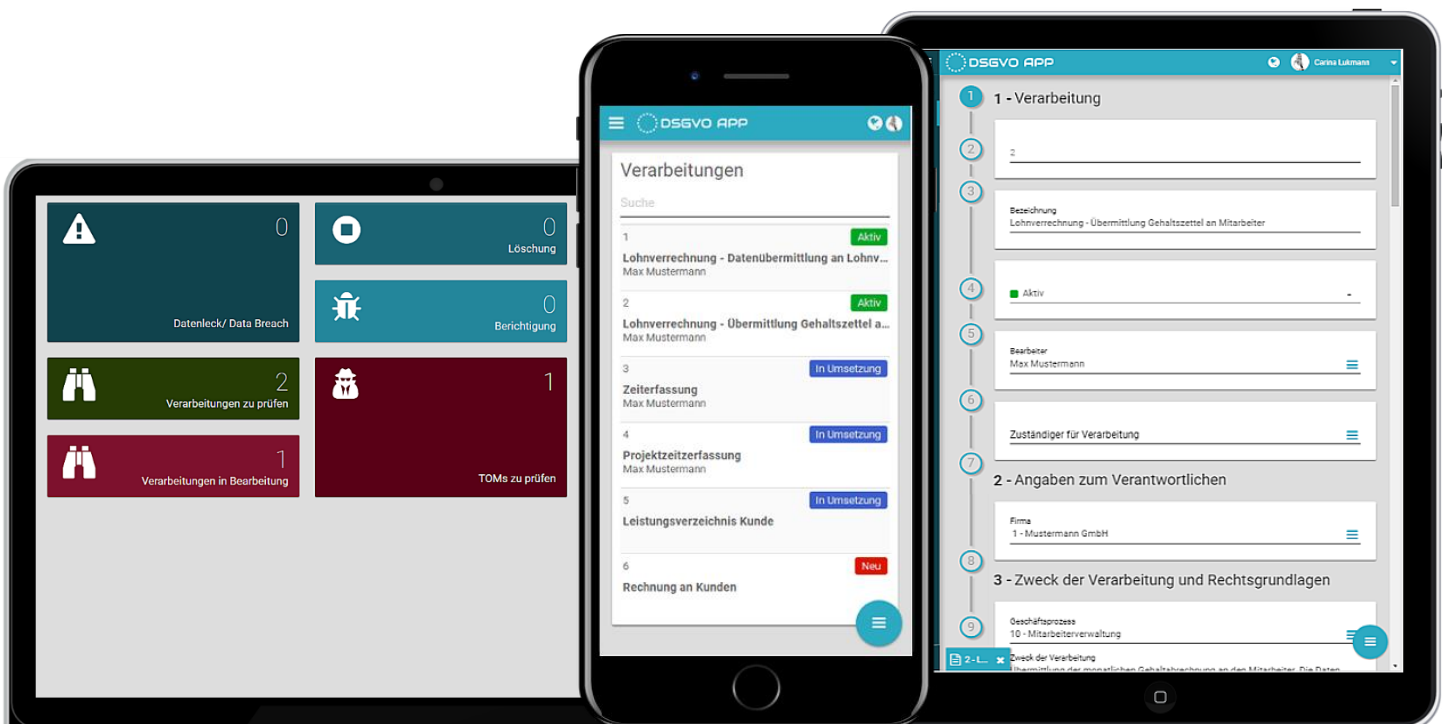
0
Datenleck/ Data Breach

0
Löschung

0
Berichtigung

2
Verarbeitungen zu prüfen

1
TOMs zu prüfen

1
Verarbeitungen in Bearbeitung

DSGVO APP

Verarbeitungen

Suche

1 Aktiv
Lohnverrechnung - Datenübermittlung an Lohnv...
Max Mustermann

2 Aktiv
Lohnverrechnung - Übermittlung Gehaltszettel a...
Max Mustermann

3 In Umsetzung
Zeiterfassung
Max Mustermann

4 In Umsetzung
Projektzeitzerfassung
Max Mustermann

5 In Umsetzung
Leistungsverzeichnis Kunde

6 Neu
Rechnung an Kunden

DSGVO APP Carina Lukmann

1 - Verarbeitung

2

Bezeichnung
Lohnverrechnung - Übermittlung Gehaltszettel an Mitarbeiter

Aktiv

Bearbeiter
Max Mustermann

Zuständiger für Verarbeitung

2 - Angaben zum Verantwortlichen

Firma
1 - Mustermann GmbH

3 - Zweck der Verarbeitung und Rechtsgrundlagen

Geschäftsprozess
10 - Mitarbeiterverwaltung

Zweck der Verarbeitung
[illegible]

2 - L...

1 2 3 4 5 6 7 8 9